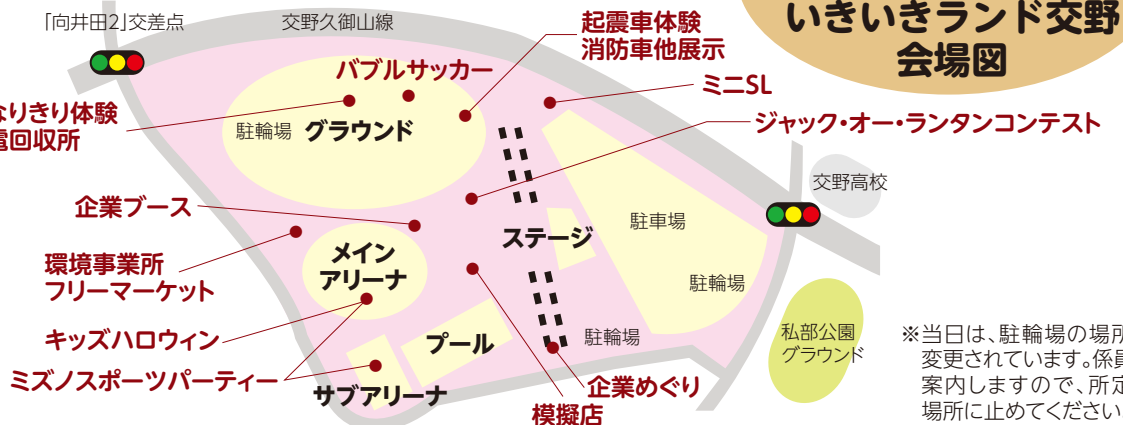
いきいきランド交野
会場図

「向井田2」交差点
交野久御山線
起震車体験
消防車他展示
バブルサッカー
ミニSL
なりきり体験
電回収所
駐輪場
グラウンド
ジャック・オー・ランタンコンテスト
交野高校
企業ブース
駐車場
環境事業所
フリーマーケット
メイン
アリーナ
ステージ
駐輪場
キッズハロウィン
駐輪場
私部公園
グラウンド
プール
ミズノスポーツパーティー
サブアリーナ
企業めぐり
模擬店

※当日は、駐輪場の場所
変更されています。係員
案内しますので、所定
場所に止めてください